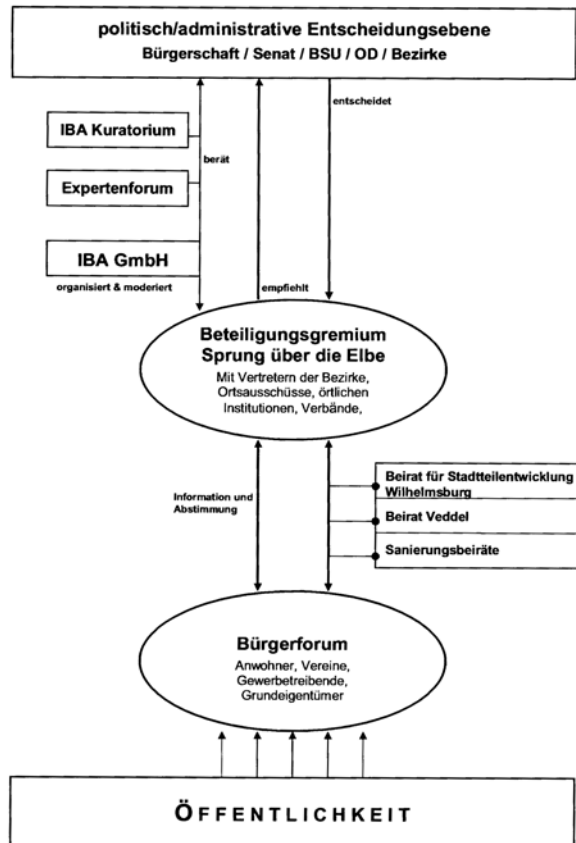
politisch/administrative Entscheidungsebene
Bürgerschaft / Senat / BSU / OD / Bezirke

IBA Kuratorium

Expertenforum

IBA GmbH
organisiert & moderiert

berät

empfiehlt

entscheidet

Beteiligungsgremium
Sprung über die Elbe
Mit Vertretern der Bezirke, Ortsausschüsse, örtlichen Institutionen, Verbände,

Information und Abstimmung

Beirat für Stadtteilentwicklung Wilhelmsburg

Beirat Veddel

Sanierungsbeiräte

Bürgerforum
Anwohner, Vereine, Gewerbetreibende, Grundeigentümer

ÖFFENTLICHKEIT